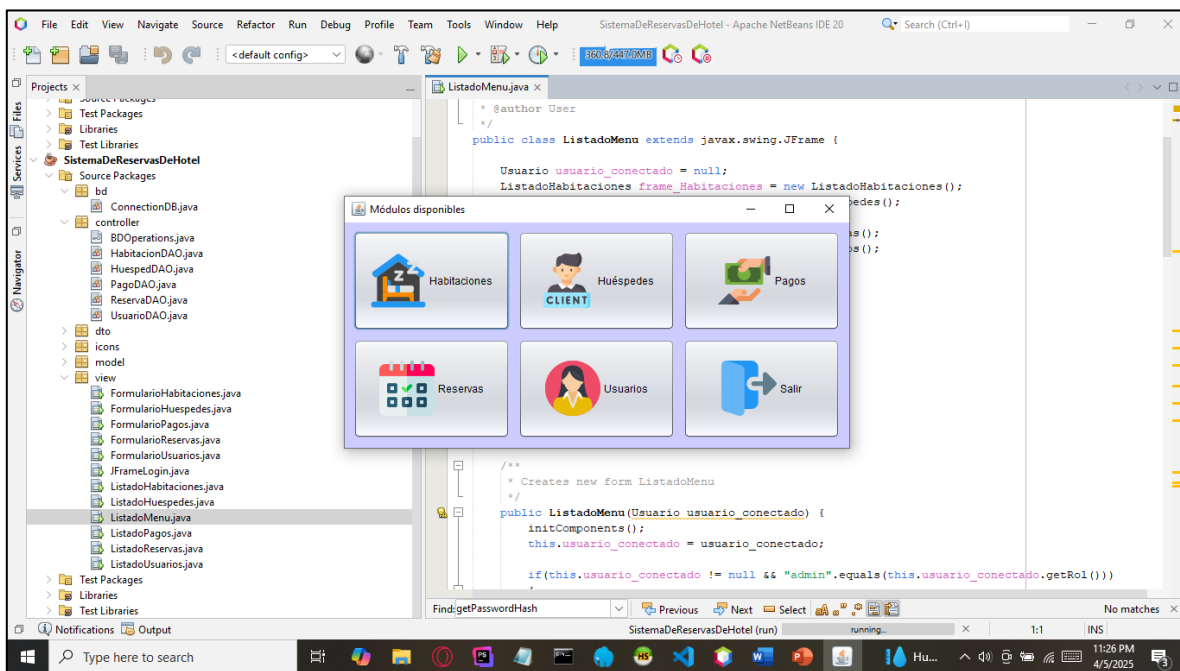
File Edit View Navigate Source Refactor Run Debug Profile Team Tools Window Help SistemaDeReservasDeHotel - Apache NetBeans IDE 20 Search (Ctrl+I)

<default config> 360.8/447.0MB

Projects × ListadoMenu.java ×

Files Services Navigator

Source Packages
Test Packages
Libraries
Test Libraries
SistemaDeReservasDeHotel
Source Packages
bd
ConnectionDB.java
controller
BDOperations.java
HabitacionDAO.java
HuespedDAO.java
PagoDAO.java
ReservaDAO.java
UsuarioDAO.java
dto
icons
model
view
FormularioHabitaciones.java
FormularioHuespedes.java
FormularioPagos.java
FormularioReservas.java
FormularioUsuarios.java
JFrameLogin.java
ListadoHabitaciones.java
ListadoHuespedes.java
ListadoMenu.java
ListadoPagos.java
ListadoReservas.java
ListadoUsuarios.java
Test Packages
Libraries
Test Libraries

* @author User
*/
public class ListadoMenu extends javax.swing.JFrame {

Usuario usuario_conectado = null;
ListadoHabitaciones frame_Habitaciones = new ListadoHabitaciones();
pedes();
as();
s();

Módulos disponibles

Habitaciones
Huéspedes
Pagos
Reservas
Usuarios
Salir

CLIENT

/**
* Creates new form ListadoMenu
*/
public ListadoMenu(Usuario usuario_conectado) {
initComponents();
this.usuario_conectado = usuario_conectado;

if(this.usuario_conectado != null && "admin".equals(this.usuario_conectado.getRol()))

Find: getPasswordHash Previous Next Select No matches

Notifications Output SistemaDeReservasDeHotel (run) running... 1:1 INS

Type here to search Hu... 11:26 PM 4/5/2025